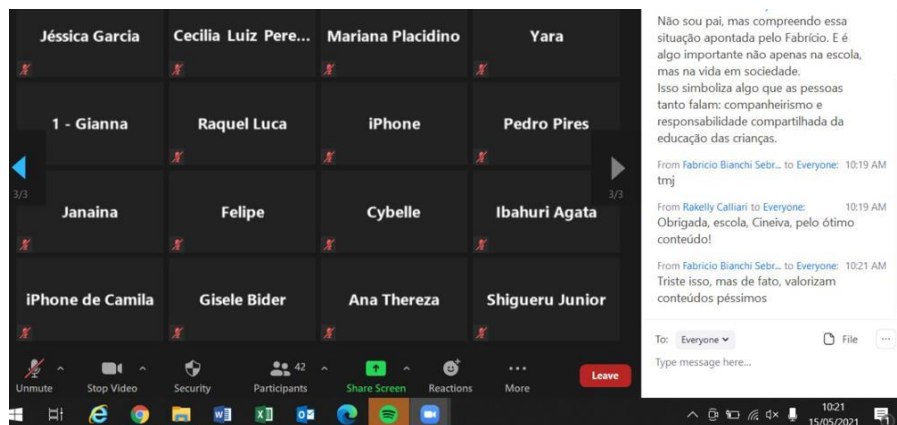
Jéssica Garcia
Cecilia Luiz Pere...
Mariana Placidino
Yara
1 - Gianna
Raquel Luca
iPhone
Pedro Pires
3/3
Janaina
Felipe
Cybelle
Ibahuri Agata
3/3
iPhone de Camila
Gisele Bider
Ana Thereza
Shigueru Junior

Unmute
Stop Video
Security
42
Participants
Share Screen
Reactions
More
Leave

Não sou pai, mas compreendo essa situação apontada pelo Fabrício. E é algo importante não apenas na escola, mas na vida em sociedade.
Isso simboliza algo que as pessoas tanto falam: companheirismo e responsabilidade compartilhada da educação das crianças.

From Fabricio Bianchi Sebr... to Everyone: 10:19 AM
tmj

From Rakelly Calliari to Everyone: 10:19 AM
Obrigada, escola, Cineiva, pelo ótimo conteúdo!

From Fabricio Bianchi Sebr... to Everyone: 10:21 AM
Triste isso, mas de fato, valorizam conteúdos péssimos

To: Everyone
File
...
Type message here...

10:21
15/05/2021